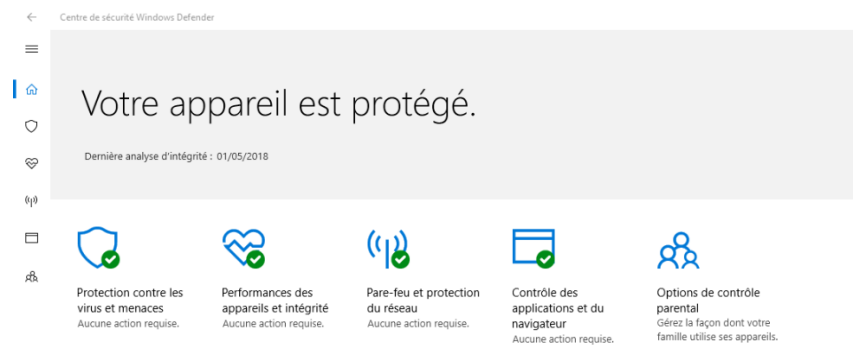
Centre de sécurité Windows Defender

Votre appareil est protégé.

Dernière analyse d'intégrité : 01/05/2018

Protection contre les virus et menaces
Aucune action requise.

Performances des appareils et intégrité
Aucune action requise.

Pare-feu et protection du réseau
Aucune action requise.

Contrôle des applications et du navigateur
Aucune action requise.

Options de contrôle parental
Gérez la façon dont votre famille utilise ses appareils.